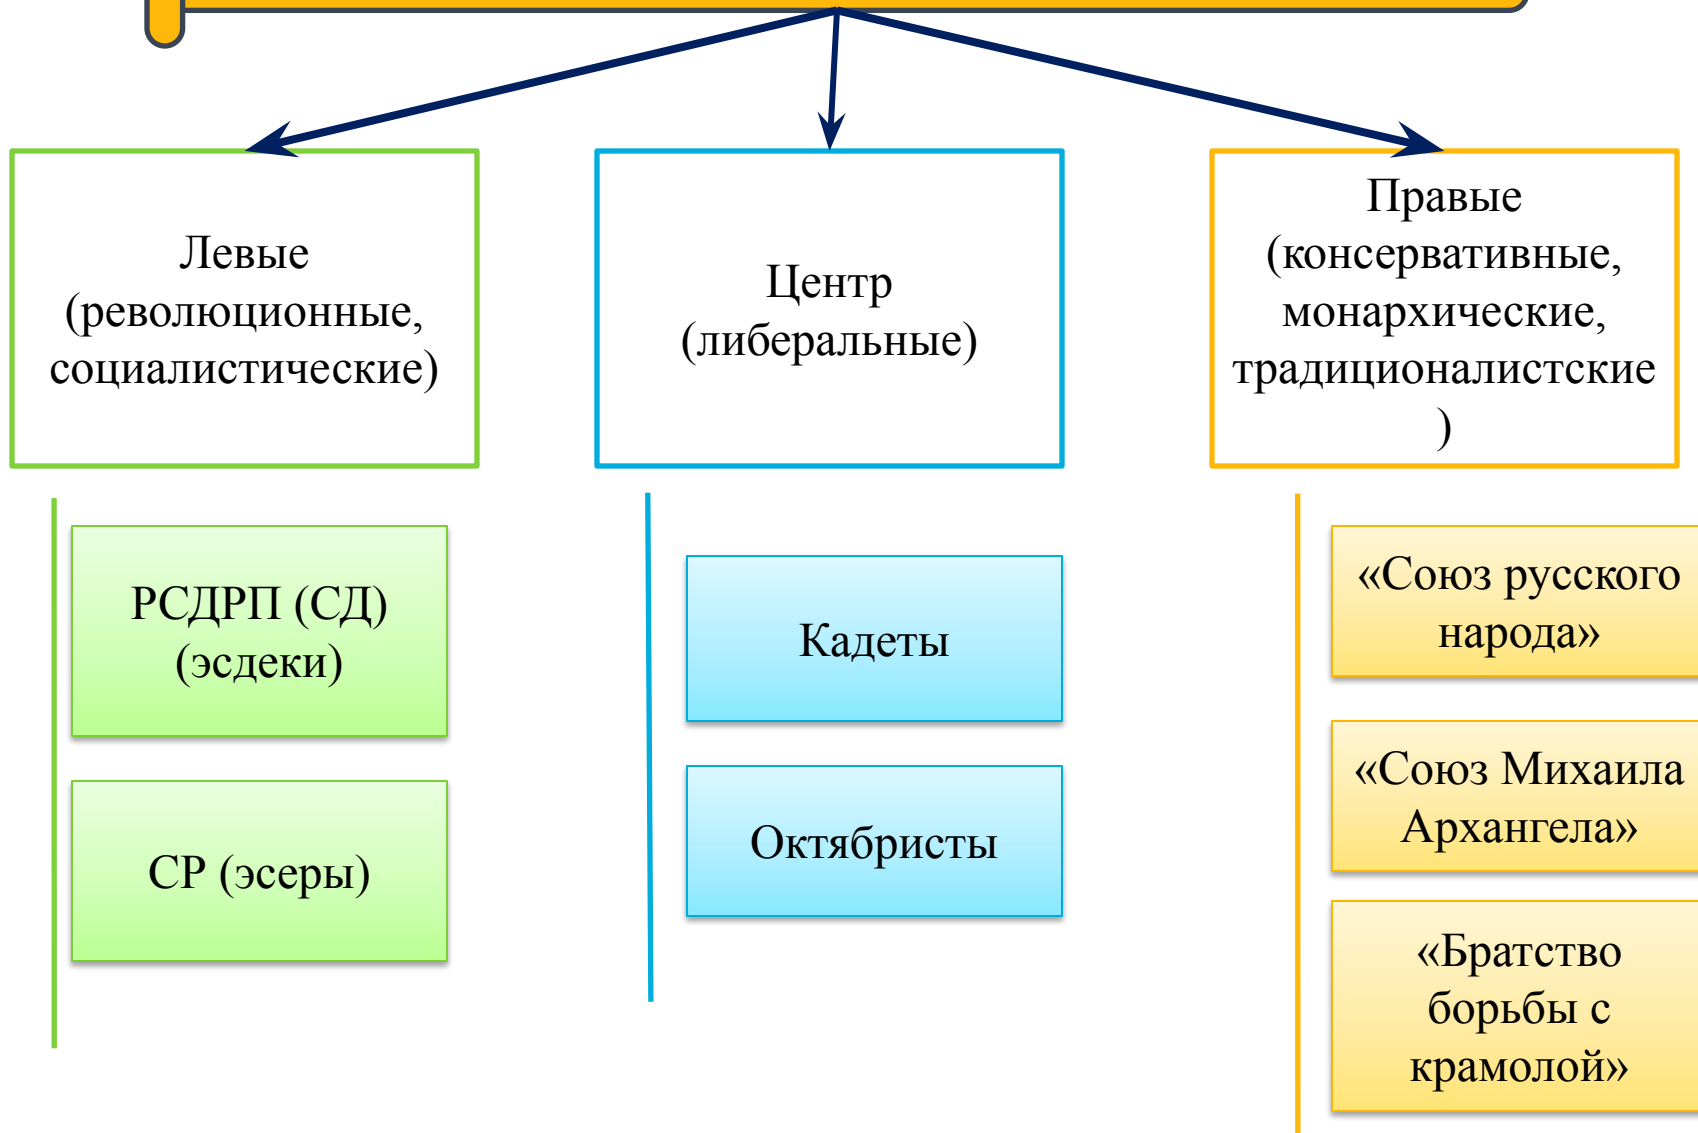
Левые (революционные, социалистические)

Центр (либеральные)

Правые (консервативные, монархические, традиционалистские )

РСДРП (СД) (эсдеки)

СР (эсеры)

Кадеты

Октябристы

«Союз русского народа»

«Союз Михаила Архангела»

«Братство борьбы с крамолой»